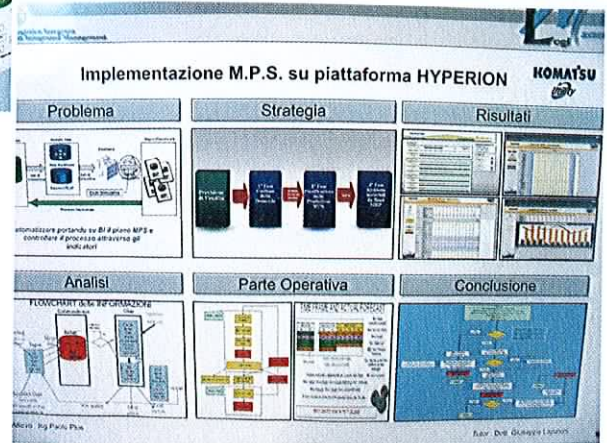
Implementazione M.P.S. su piattaforma HYPERION

KOMATSU

Problema

Strategia

Risultati

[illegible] automatizzare portando su BI il piano MPS e controllare il processo attraverso gli indicatori

Analisi

FLOWCHART della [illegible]

Parte Operativa

Conclusione

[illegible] Ing. Paolo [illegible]

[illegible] Giuseppe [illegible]